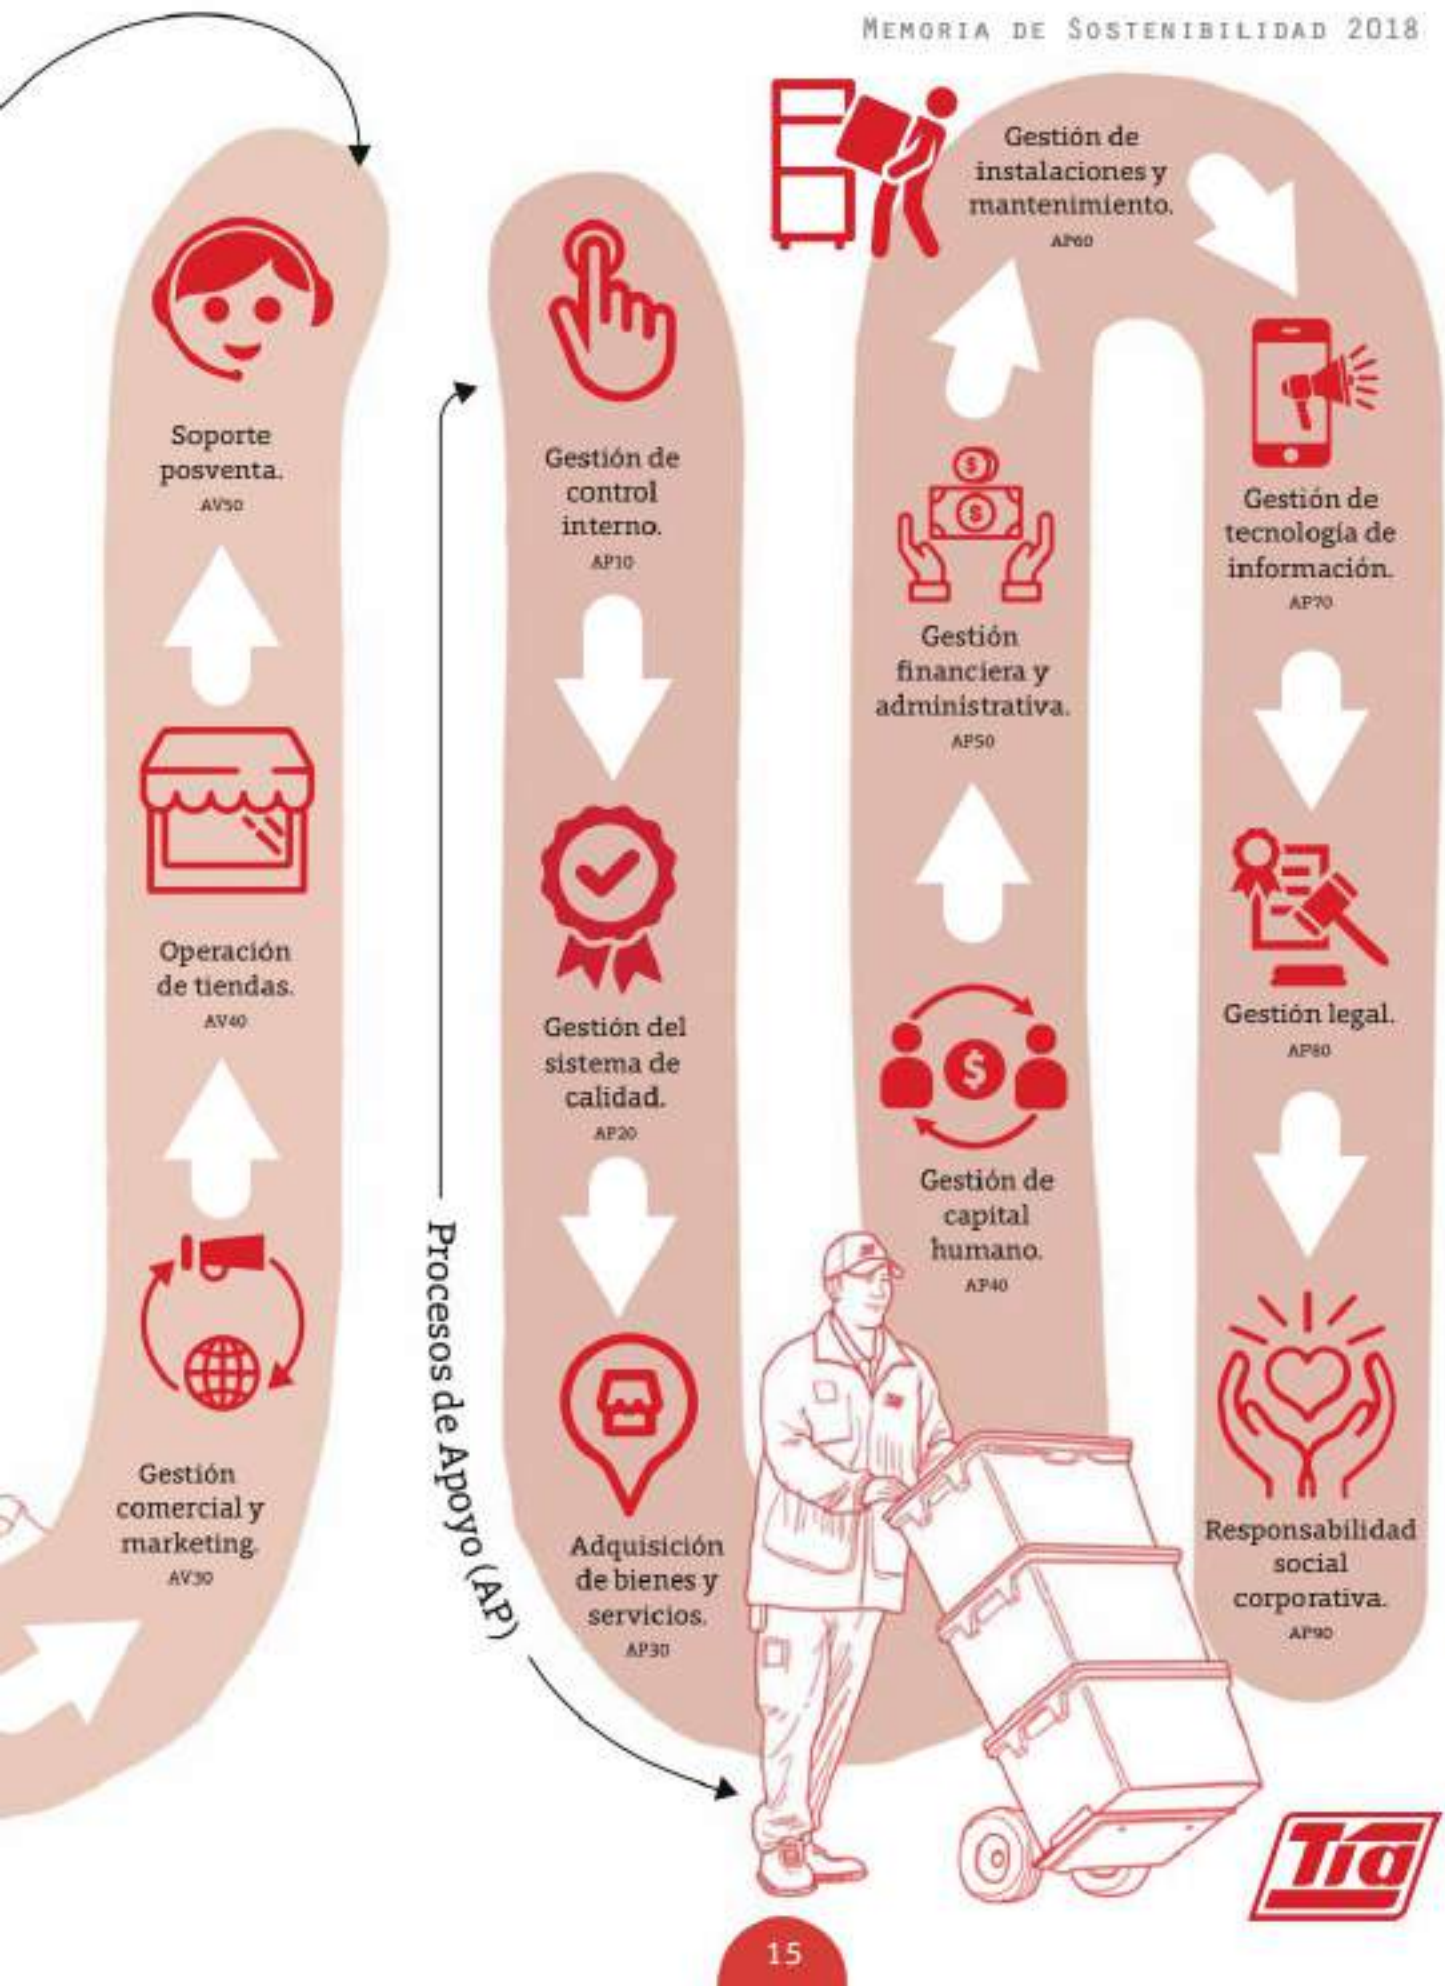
Memoria de Sostenibilidad 2018

Soporte posventa.
AV50

Operación de tiendas.
AV40

Gestión comercial y marketing.
AV30

Procesos de Apoyo (AP)

Gestión de control interno.
AP10

Gestión del sistema de calidad.
AP20

Adquisición de bienes y servicios.
AP30

Gestión de capital humano.
AP40

Gestión financiera y administrativa.
AP50

Gestión de instalaciones y mantenimiento.
AP60

Gestión de tecnología de información.
AP70

Gestión legal.
AP80

Responsabilidad social corporativa.
AP90

Tía

15